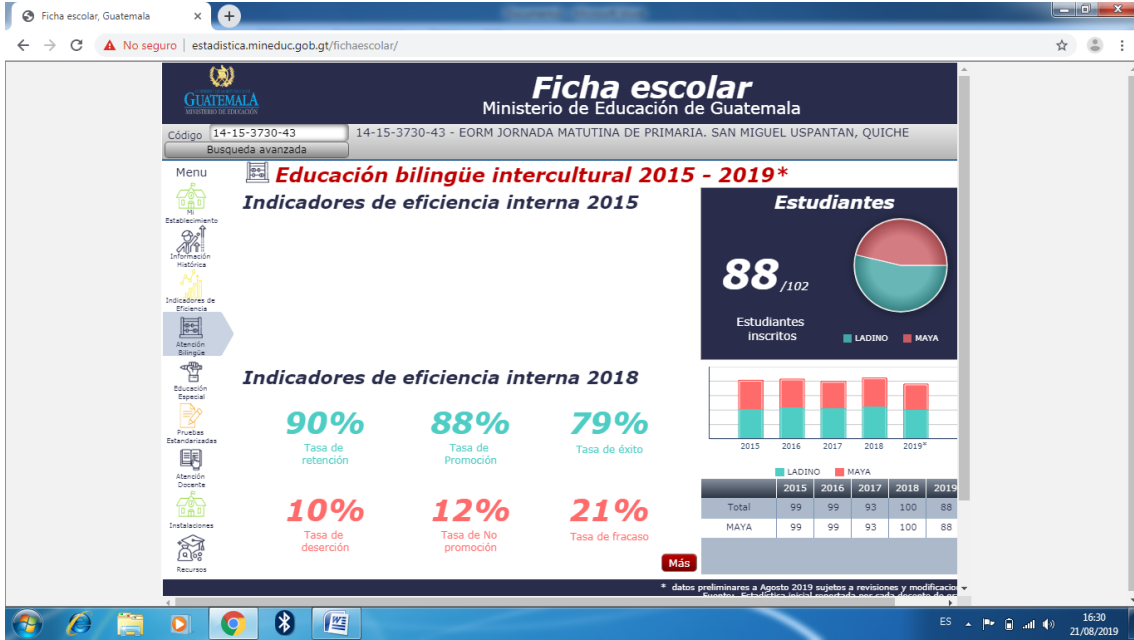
Ficha escolar, Guatemala

No seguro | estadistica.mineduc.gob.gt/fichaescolar/

GUATEMALA
MINISTERIO DE EDUCACIÓN

Ficha escolar
Ministerio de Educación de Guatemala

Código 14-15-3730-43
Busqueda avanzada

14-15-3730-43 - EORM JORNADA MATUTINA DE PRIMARIA. SAN MIGUEL USPANTAN, QUICHE

Menu
Mi Establecimiento
Información Histórica
Indicadores de Eficiencia
Atención Bilingüe
Educación Especial
Pruebas Estandarizadas
Atención Docente
Instalaciones
Recursos

Educación bilingüe intercultural 2015 - 2019*

Indicadores de eficiencia interna 2015

Estudiantes
88 /102
Estudiantes inscritos
LADINO MAYA

Indicadores de eficiencia interna 2018

90% Tasa de retención
88% Tasa de Promoción
79% Tasa de éxito
10% Tasa de deserción
12% Tasa de No promoción
21% Tasa de fracaso

Más

2015 2016 2017 2018 2019*
LADINO MAYA

| | 2015 | 2016 | 2017 | 2018 | 2019 |
|---|---|---|---|---|---|
| Total | 99 | 99 | 93 | 100 | 88 |
| MAYA | 99 | 99 | 93 | 100 | 88 |

* datos preliminares a Agosto 2019 sujetos a revisiones y modificacio
Fuente: Estadística inicial reportada por cada docente de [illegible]

ES 16:30 21/08/2019